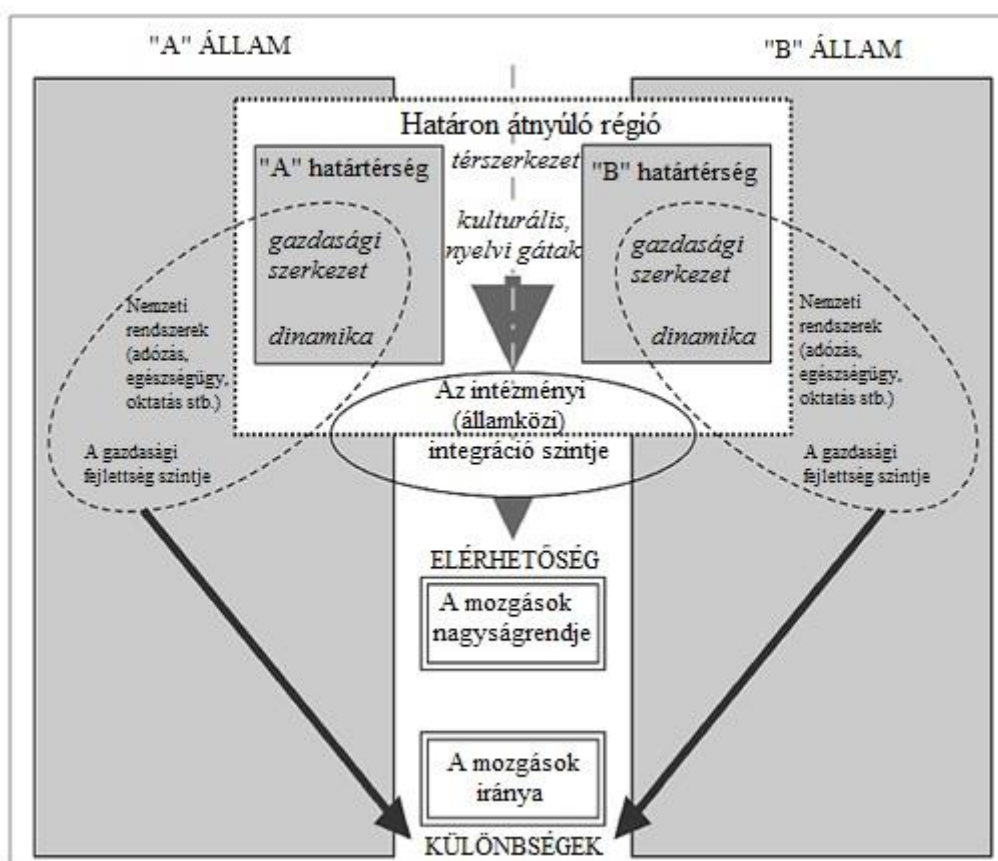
"A" ÁLLAM

"B" ÁLLAM

Határon átnyúló régió

"A" határtérség

térszerkezet

"B" határtérség

gazdasági szerkezet

kulturális, nyelvi gátak

gazdasági szerkezet

dinamika

dinamika

Nemzeti rendszerek (adózás, egészségügy, oktatás stb.)

Nemzeti rendszerek (adózás, egészségügy, oktatás stb.)

Az intézményi (államközi) integráció szintje

A gazdasági fejlettség szintje

A gazdasági fejlettség szintje

ELÉRHETŐSÉG

A mozgások nagyságrendje

A mozgások iránya

KÜLÖNBSÉGEK